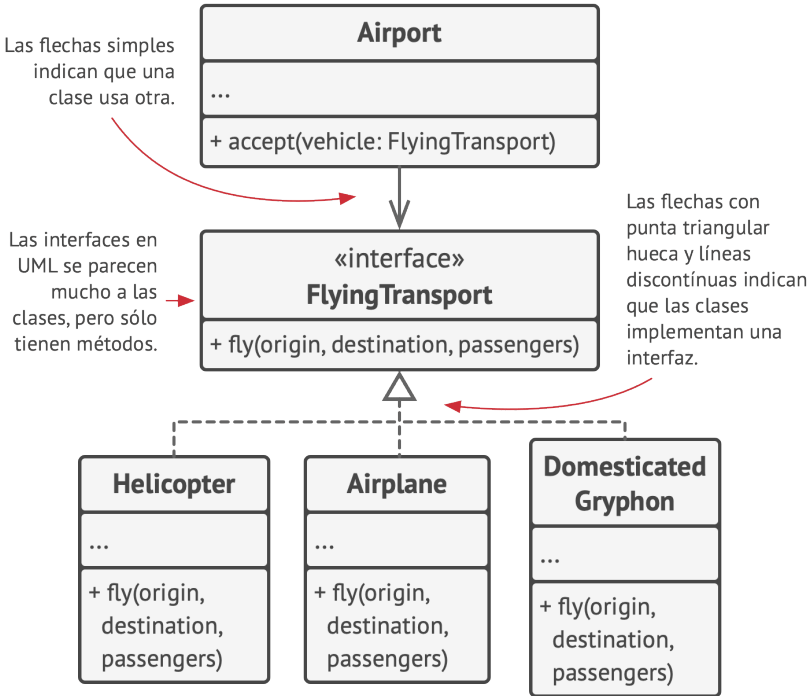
Las flechas simples indican que una clase usa otra.

Airport

...

+ accept(vehicle: FlyingTransport)

Las interfaces en UML se parecen mucho a las clases, pero sólo tienen métodos.

«interface»
FlyingTransport

+ fly(origin, destination, passengers)

Las flechas con punta triangular hueca y líneas discontínuas indican que las clases implementan una interfaz.

Helicopter

...

+ fly(origin, destination, passengers)

Airplane

...

+ fly(origin, destination, passengers)

Domesticated Gryphon

...

+ fly(origin, destination, passengers)